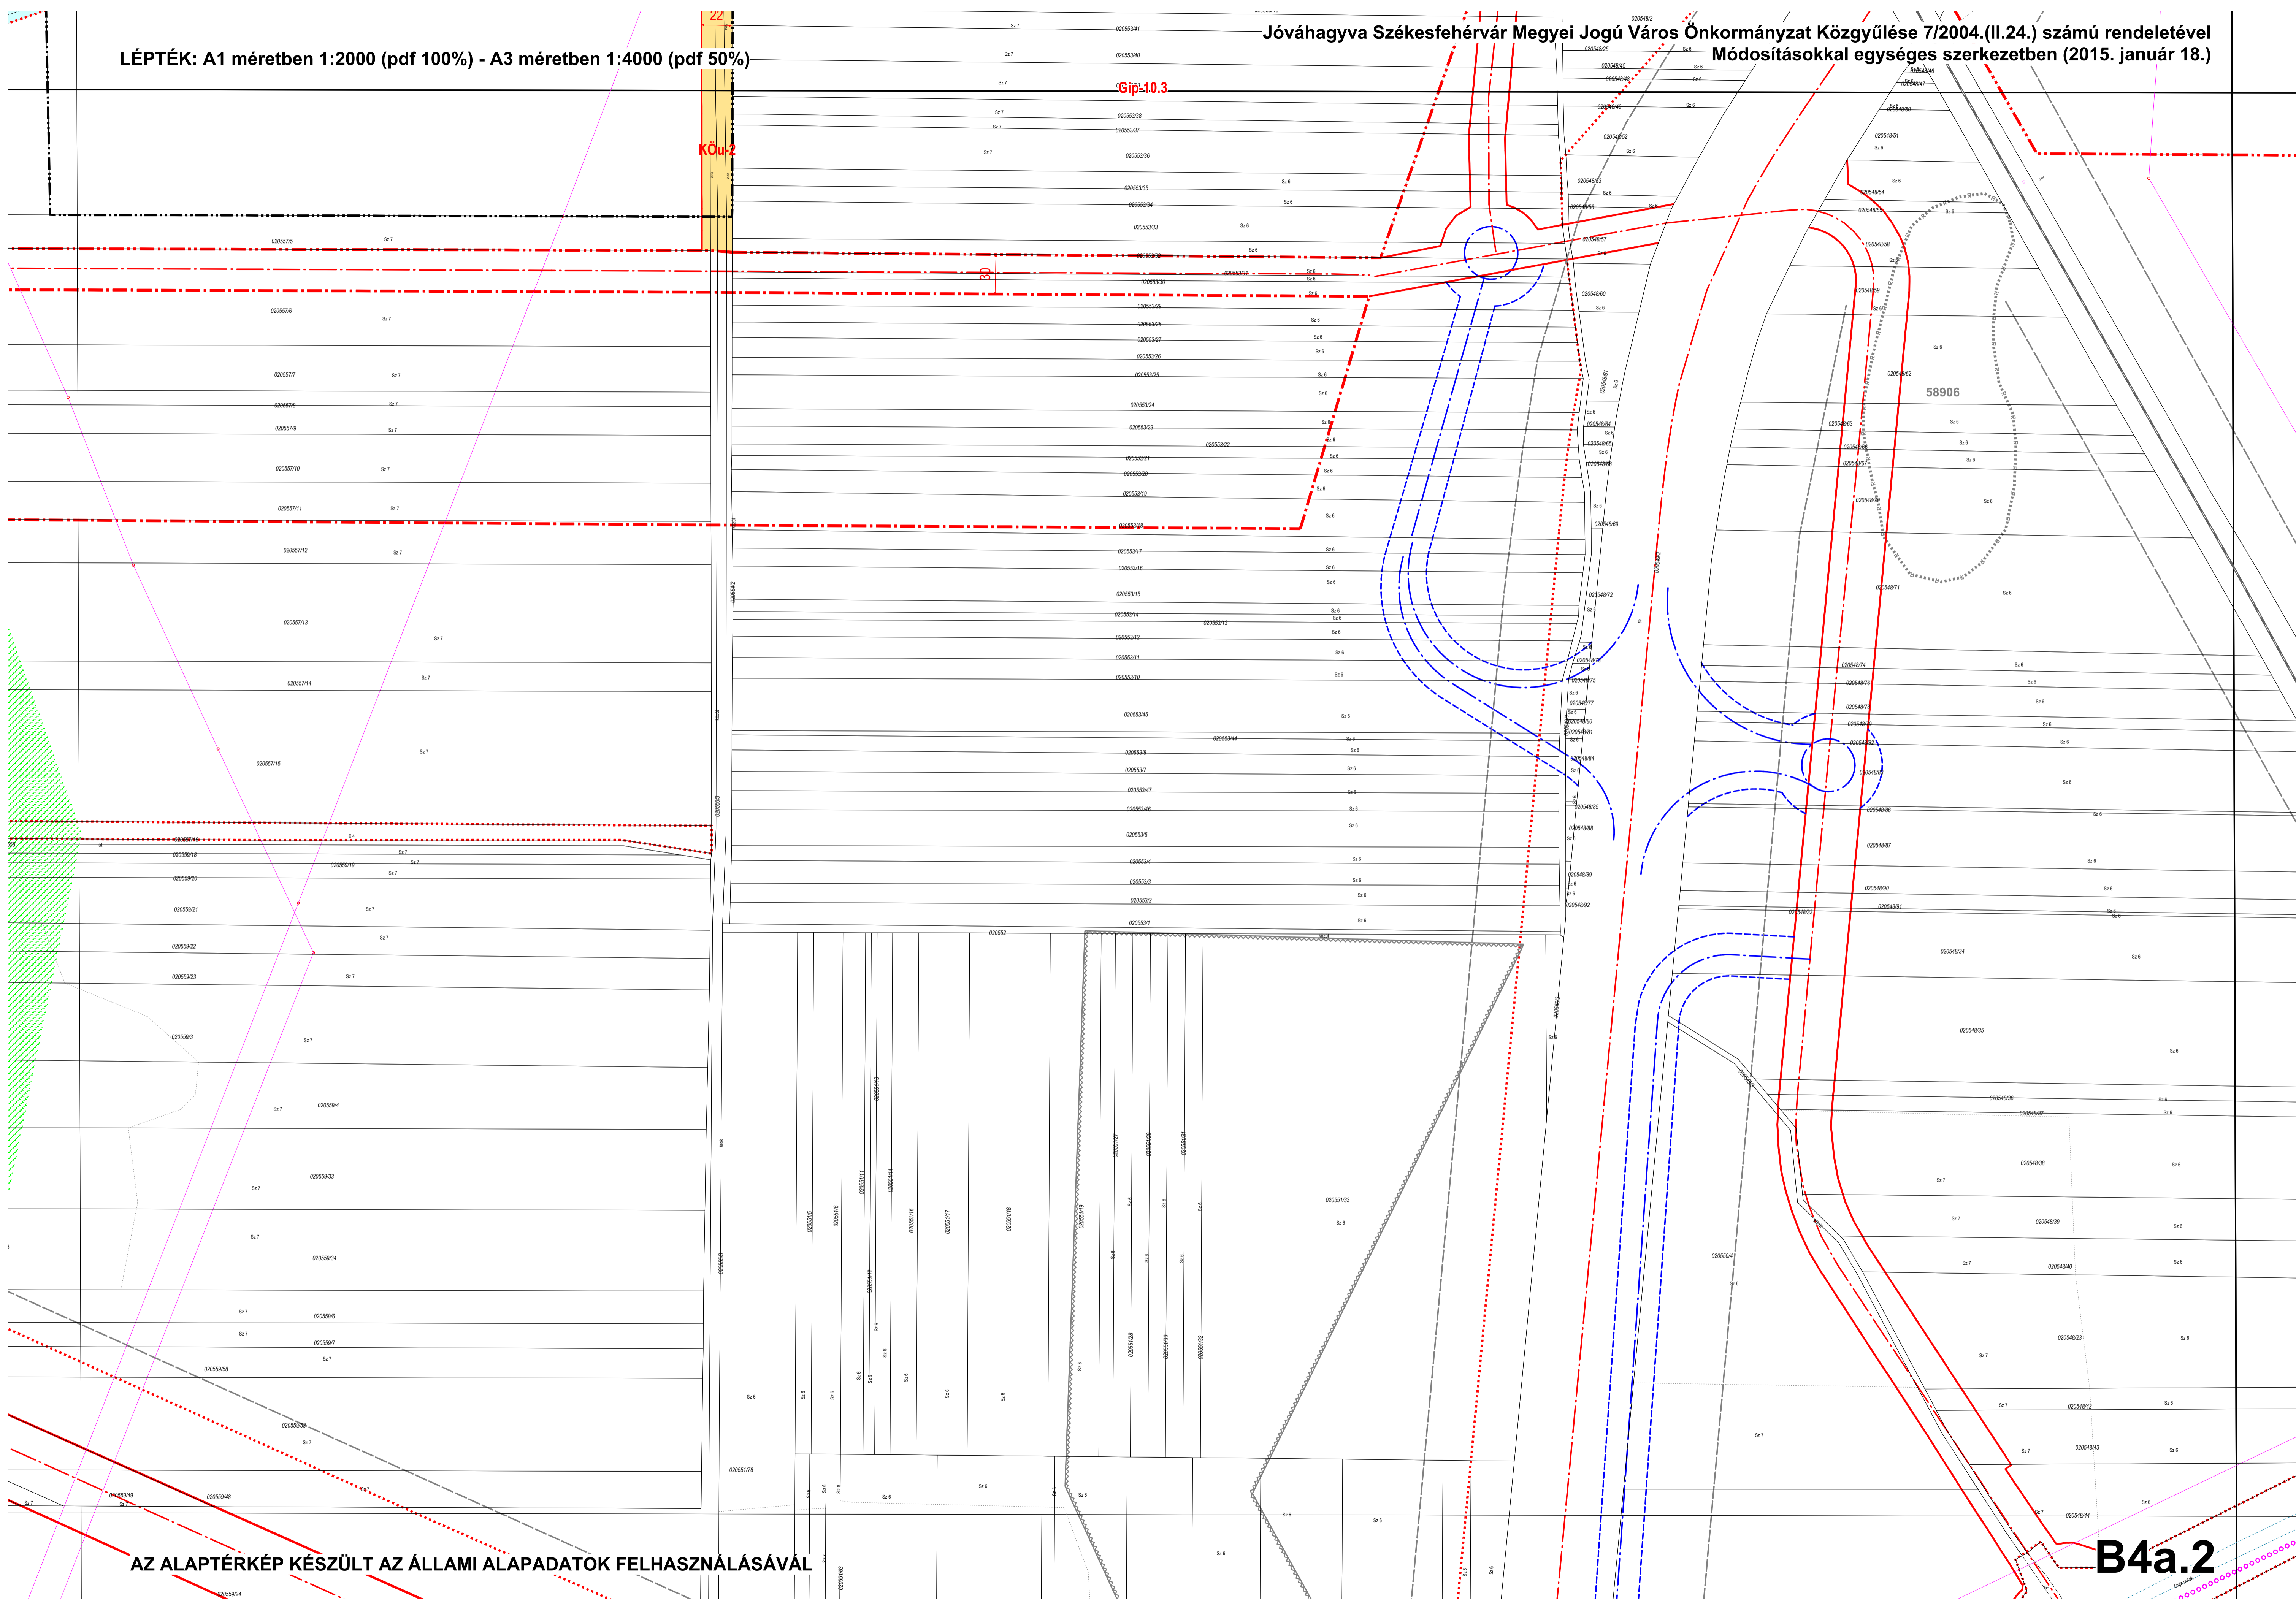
LÉPTÉK: A1 méretben 1:2000 (pdf 100%) - A3 méretben 1:4000 (pdf 50%)

Jóváhagyva Székesfehérvár Megyei Jogú Város Önkormányzat Közgyűlése 7/2004.(II.24.) számú rendeletével
Módosításokkal egységes szerkezetben (2015. január 18.)

22

KÖu-2

Gip-10.3

30

58906

AZ ALAPTÉRKÉP KÉSZÜLT AZ ÁLLAMI ALAPADATOK FELHASZNÁLÁSÁVAL

B4a.2